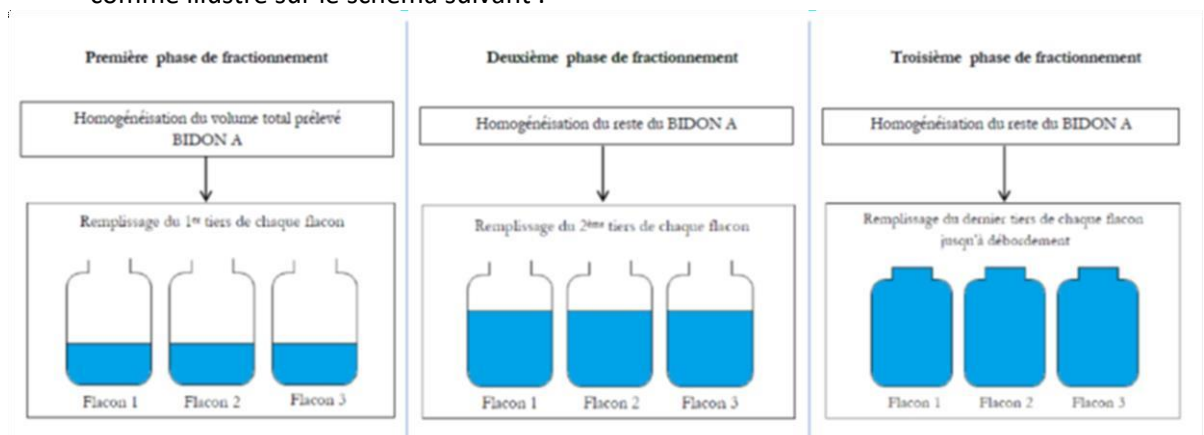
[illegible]

Première phase de fractionnement

Homogénéisation du volume total prélevé BIDON A

Remplissage du 1$^{er}$ tiers de chaque flacon

Flacon 1 Flacon 2 Flacon 3

Deuxième phase de fractionnement

Homogénéisation du reste du BIDON A

Remplissage du 2$^{ème}$ tiers de chaque flacon

Flacon 1 Flacon 2 Flacon 3

Troisième phase de fractionnement

Homogénéisation du reste du BIDON A

Remplissage du dernier tiers de chaque flacon jusqu'à débordement

Flacon 1 Flacon 2 Flacon 3